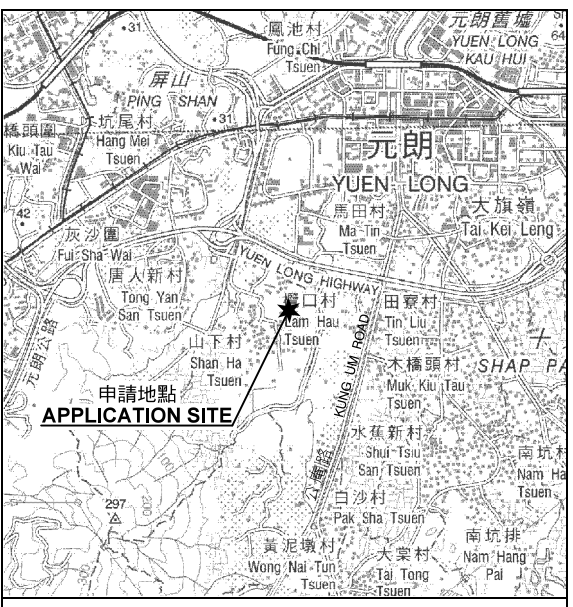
31
鳳池村
Fung Chi Tsuen
元朗舊墟
YUEN LONG KAU HUI
64
屏山
PING SHAN
31
橋頭圍
Kiu Tau Wai
坑尾村
Hang Mei Tsuen
元朗
YUEN LONG
42
灰沙圍
Fui Sha Wai
馬田村
Ma Tin Tsuen
大旗嶺
Tai Kei Leng
YUEN LONG HIGHWAY
唐人新村
Tong Yan San Tsuen
欖口村
Lam Hau Tsuen
田寮村
Tin Liu Tsuen
元朗公路
山下村
Shan Ha Tsuen
KUNG UM ROAD
木橋頭村
Muk Kiu Tau Tsuen
SHAP PA
申請地點
APPLICATION SITE
水蕉新村
Shui Tsiu San Tsuen
南坑村
Nam Hang Tsuen
297
200
公庵路
白沙村
Pak Sha Tsuen
黃泥墩村
Wong Nai Tun Tsuen
大棠村
Tai Tong Tsuen
南坑排
Nam Hang Pai